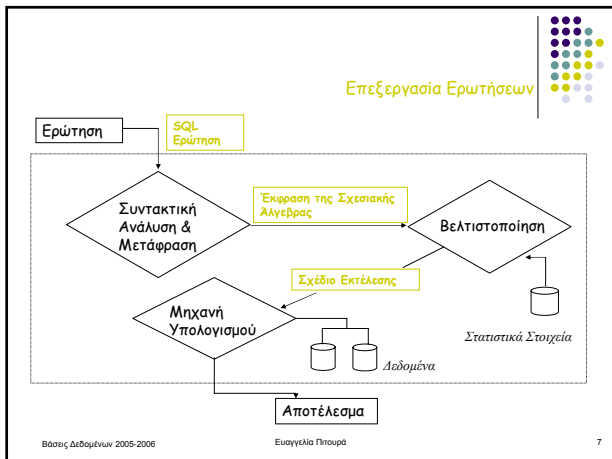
Επεξεργασία Ερωτήσεων

Ερώτηση

SQL Ερώτηση

Συντακτική Ανάλυση & Μετάφραση

Έκφραση της Σχεσιακής Άλγεβρας

Βελτιστοποίηση

Σχέδιο Εκτέλεσης

Μηχανή Υπολογισμού

Στατιστικά Στοιχεία

Δεδομένα

Αποτέλεσμα

Βάσεις Δεδομένων 2005-2006

Ευαγγελία Πιτουρά

7